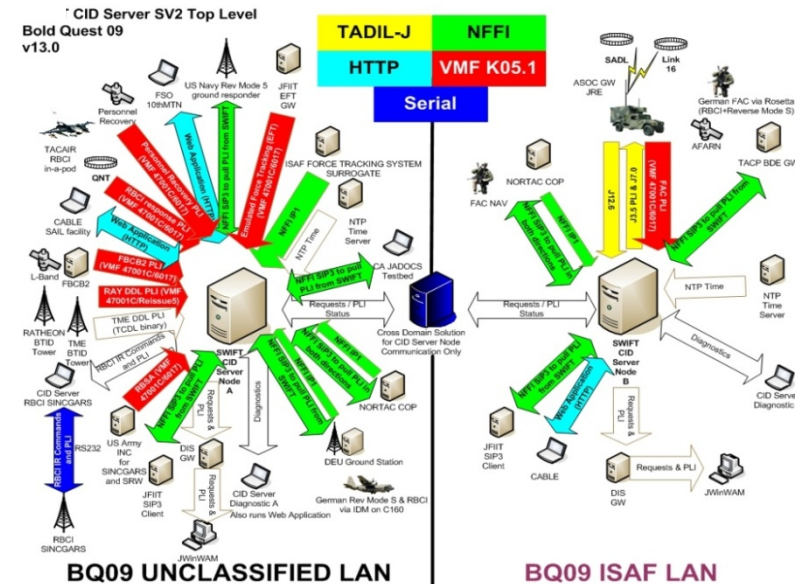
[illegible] CID Server SV2 Top Level
Bold Quest 09
v13.0

TADIL-J
NFFI
HTTP
VMF K05.1
Serial

FSO 10thMTN
US Navy Rev Mode 5 ground responder
JFIIT EFT GW
Personnel Recovery
TACAIR RBCI in-a-pod
QNT
CABLE SAIL facility
L-Band
FBCB2
RATHEON BTID Tower
TME BTID Tower
CID Server RBCI SINCGARS
RS232
RBCI IR Commands and PLI
RBCI SINCGARS
US Army INC for SINCGARS and SRW
JFIIT SIP3 Client
DIS GW
JWinWAM
CID Server Diagnostic A Also runs Web Application
DEU Ground Station
German Rev Mode S & RBCI via IDM on C160
NORTAC COP
ISAF FORCE TRACKING SYSTEM SURROGATE
NTP Time Server
CA JADOCS Testbed
Cross Domain Solution for CID Server Node Communication Only
SWIFT CID Server Node A

Personnel Recovery PLI (VMF 47001C/6017)
Web Application (HTTP)
NFFI SIP3 to pull PLI from SWIFT
Emulated Force Tracking (EFT) (VMF 47001C/6017)
RBCI response PLI (VMF 47001C/6017)
Web Application (HTTP)
FBCB2 PLI (VMF 47001C/6017)
RAY DDL PLI (VMF 47001C/Reissue5)
TME DDL PLI (TCDL binary)
RBCI IR Commands and PLI
RBSA (VMF 47001C/6017)
NFFI SIP3 to pull PLI from SWIFT
Requests & PLI
Diagnostics
Requests & PLI
NFFI IP1
NTP Time
NFFI SIP3 to pull PLI from SWIFT
Requests / PLI Status
NFFI IP1
NFFI SIP3 to pull PLI both directions
NFFI IP1
NFFI SIP3 to pull PLI from SWIFT

SADL
Link 16
ASOC GW JRE
German FAC via Rosetta (RBCI+Reverse Mode S)
AFARN
TACP BDE GW
NORTAC COP
FAC NAV
J12.6
J3.5 PLI & J7.0
FAC PLI (VMF 47001C/6017)
NFFI SIP3 to pull PLI from SWIFT
NFFI IP1
NFFI SIP3 to pull PLI both directions
Requests / PLI Status
NTP Time
NTP Time Server
SWIFT CID Server Node B
Diagnostics
CID Server Diagnostic
NFFI SIP3 to pull PLI from SWIFT
Web Application (HTTP)
Requests & PLI
JFIIT SIP3 Client
CABLE
DIS GW
Requests & PLI
JWinWAM

BQ09 UNCLASSIFIED LAN
BQ09 ISAF LAN